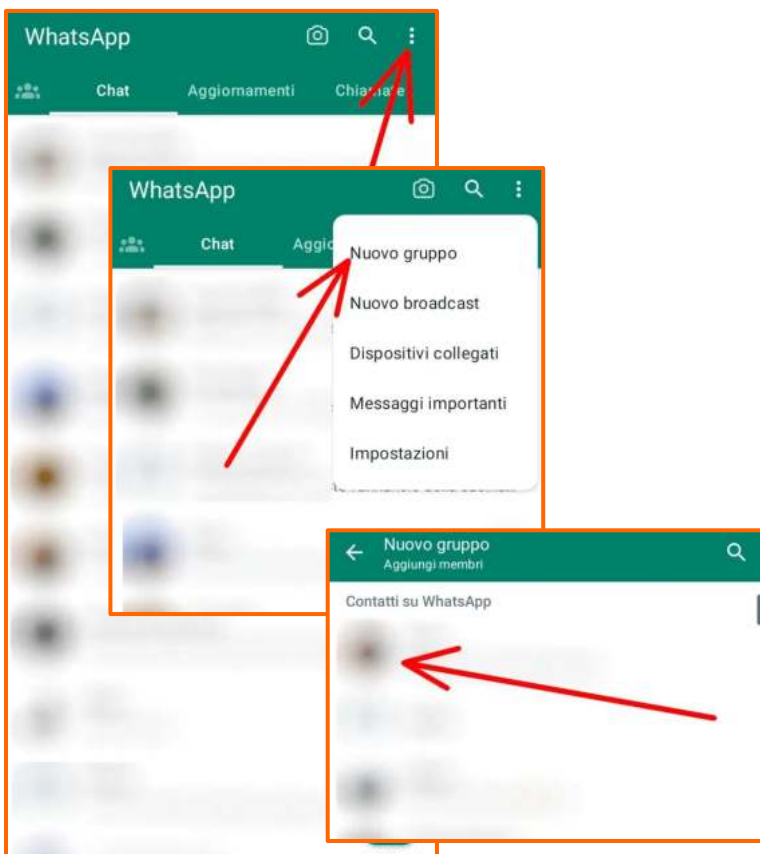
WhatsApp

Chat

Aggiornamenti

Chiamate

WhatsApp

Chat

Aggi

Nuovo gruppo

Nuovo broadcast

Dispositivi collegati

Messaggi importanti

Impostazioni

Nuovo gruppo

Aggiungi membri

Contatti su WhatsApp